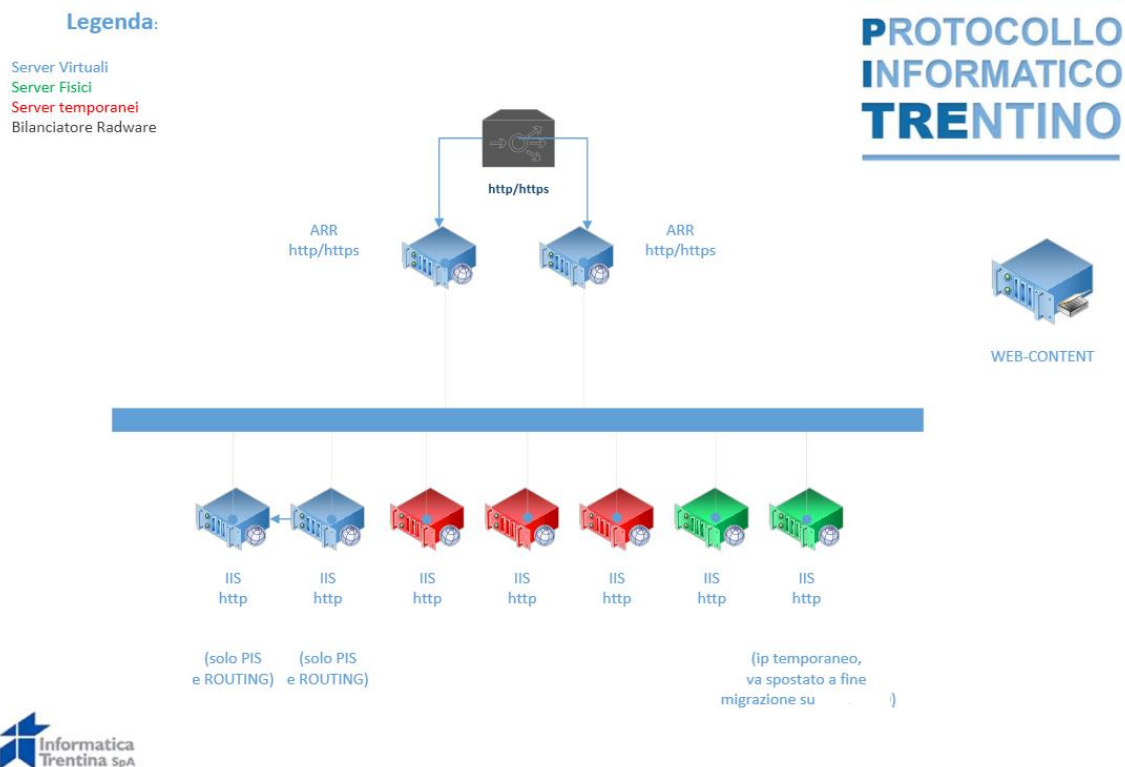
Legenda:

Server Virtuali
Server Fisici
Server temporanei
Bilanciatore Radware

PROTOCOLLO
INFORMATICO
TRENTINO

http/https

ARR
http/https

ARR
http/https

WEB-CONTENT

IIS
http

IIS
http

IIS
http

IIS
http

IIS
http

IIS
http

IIS
http

(solo PIS e ROUTING)

(solo PIS e ROUTING)

(ip temporaneo, va spostato a fine migrazione su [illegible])

Informatica Trentina SpA